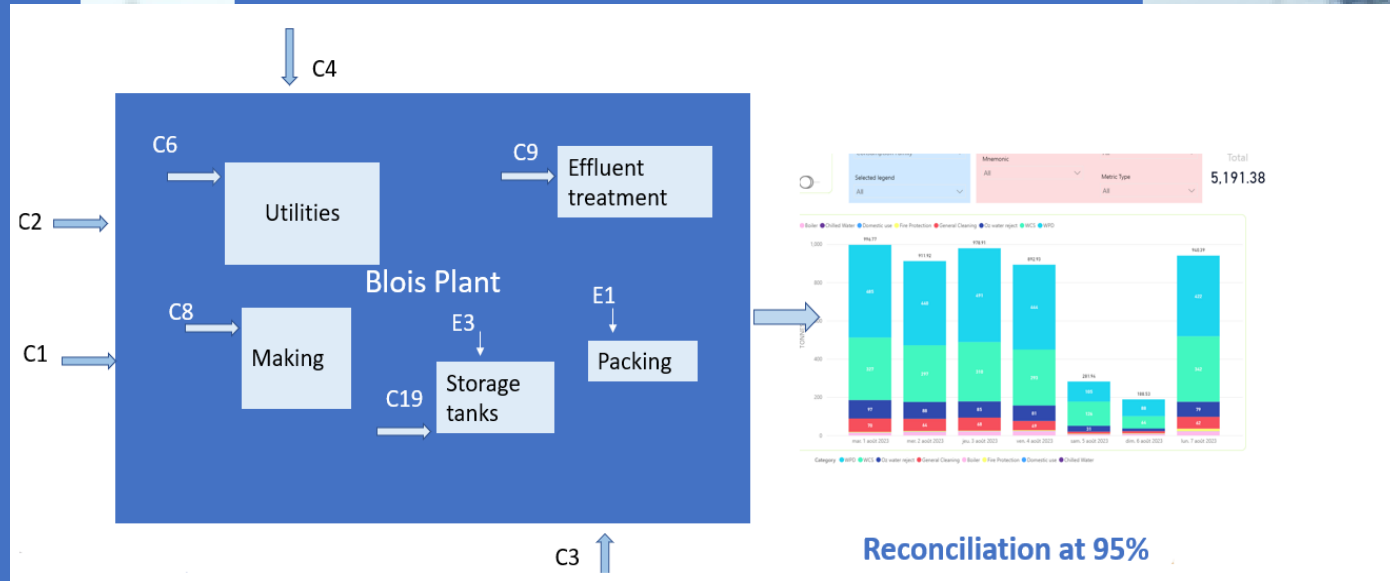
C4

C6

Utilities

C9

Effluent treatment

C2

Blois Plant

C8

E1

E3

C1

Making

Packing

C19

Storage tanks

C3

Selected legend
All

Mnemonic
All

Metric Type
All

Total
5,191.38

Boiler ● Chilled Water ● Domestic use ● Fire Protection ● General Cleaning ● Os water reject ● WCS ● WPO

1,000
800
600
400
200
0

mar. 1 août 2023
mer. 2 août 2023
jeu. 3 août 2023
ven. 4 août 2023
sam. 5 août 2023
dim. 6 août 2023
lun. 7 août 2023

Category ● WPO ● WCS ● Os water reject ● General Cleaning ● Boiler ● Fire Protection ● Domestic use ● Chilled Water

Reconciliation at 95%